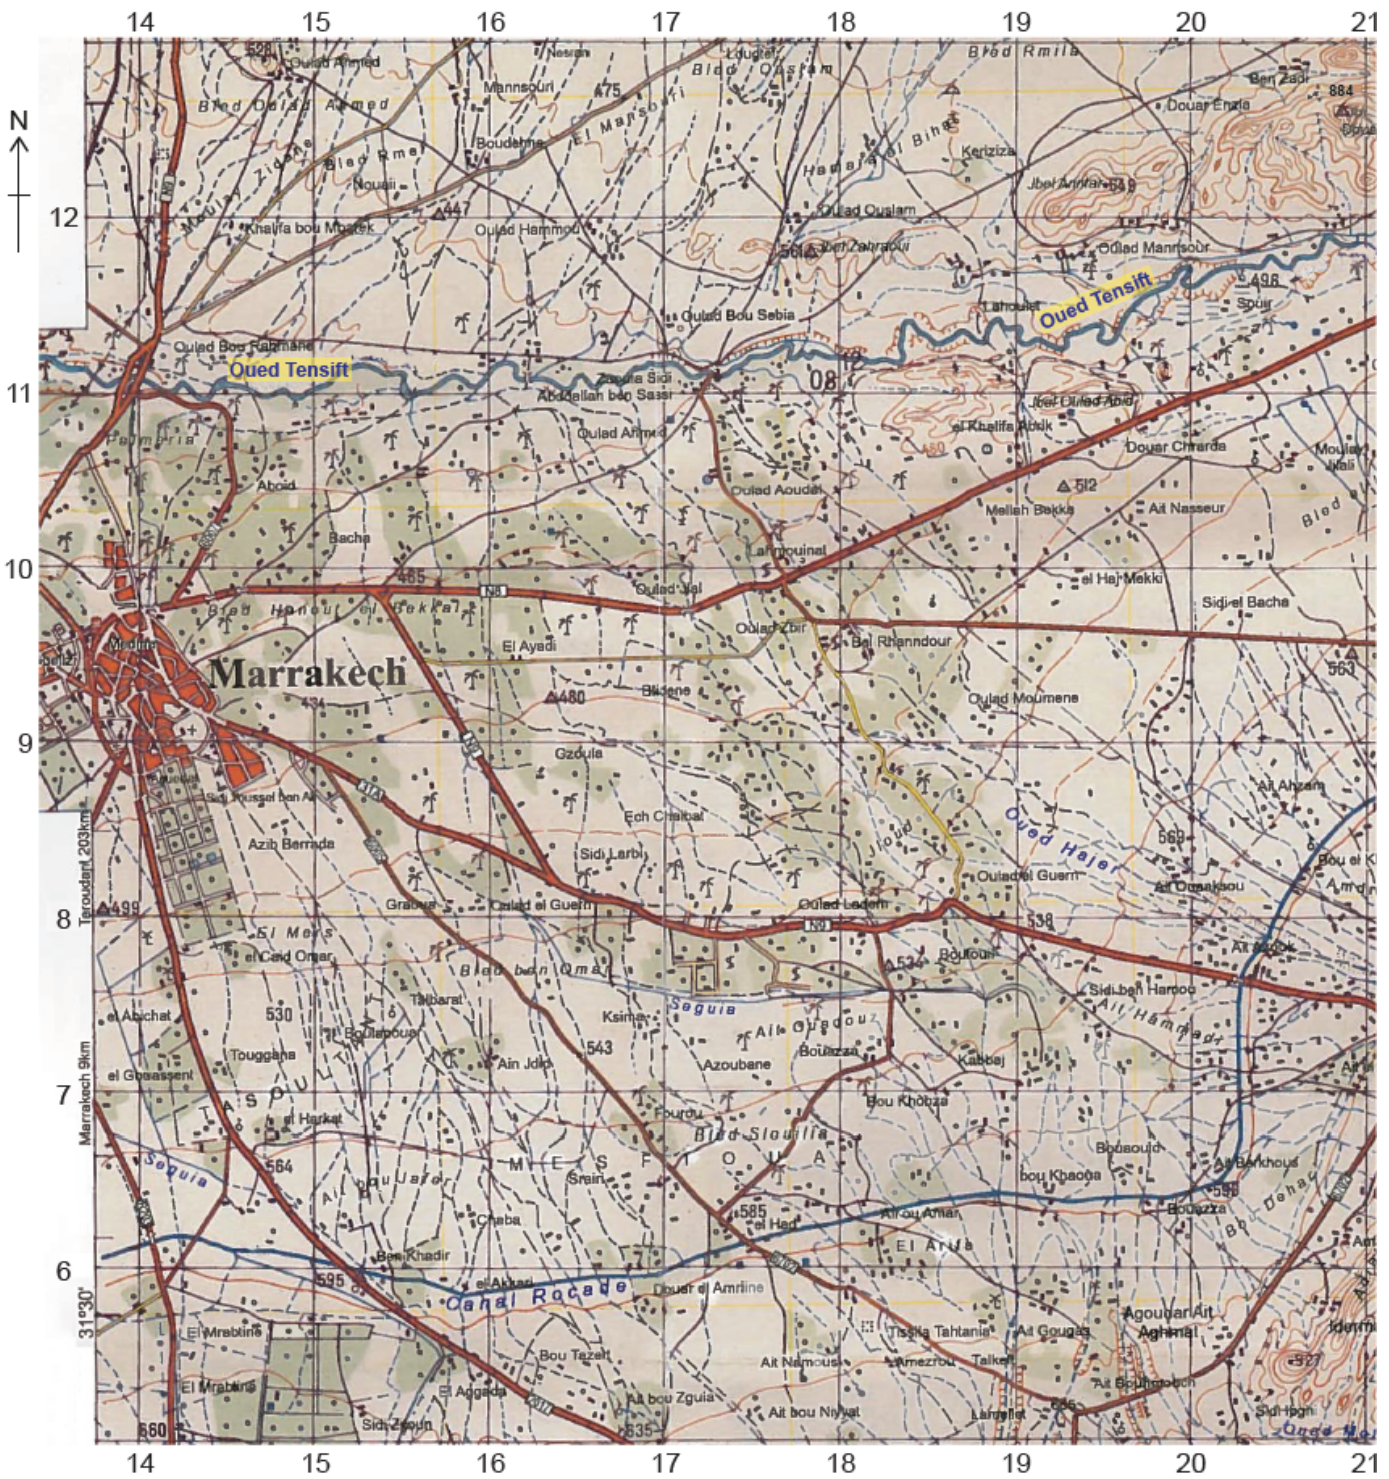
14 15 16 17 18 19 20 21

N

12
11
10
9
8
7
6

528 Oulad Ahmed
Nesrate
Mannsouri
475
Loudrat
Blad Oustam
Blad Rmila
Ben Zaar
884
Douar Enzla
Blad Oulad Ahmed
El Mansouri
Boudahma
Hamada el Bihat
Kerizizia
Blad Rmal
Nouail
Jbel Amrar
447
Oulad Ouslam
Khalifa bou Mbarek
Oulad Hammou
Jbel Zahraoui
Oulad Mansour
498
Oued Tensift
Lahoulet
Spur
Oulad Bou Sebia
Oulad Bou Rahmane
Oued Tensift
Zaouia Sidi Abdallah ben Sassi
08
Jbel Oulad Abid
Palmeria
Oulad Ahmed
el Khalifa Abdik
Douar Chrarda
Moulay Jilali
Aboid
Oulad Aoudel
512
Mellah Bakka
Ait Nasseur
Bled
Bacha
Lahmouinat
465
N8
Oulad Jal
el Haj Mekki
Blad Hanout el Bekkal
Sidi el Bacha
Oulad Zbir
Bel Rhanndour
Medina
El Ayadi
563
Marrakech
480
Blidene
Oulad Moumene
434
Gzoula
Ait Ahzam
Sidi Youssef ben Ali
Ech Chaibat
Oued Hajer
563
Azib Berrada
Sidi Larbi
Jloud
Bou el K
Oulad el Guern
Ait Ouaaksou
Taroudant 203km
499
Graoua
Oulad el Guern
Oulad Ladem
N9
538
Ait Ayoub
El Mers
el Caid Omar
Bled ben Omar
534
Boutouil
Sidi ben Haroou
Ait Hammadi
Talbarat
Seguia
el Abichat
530
Boulabouar
Ksima
Ait Ousdouz
Bouazza
Touggana
543
Azoubane
Kabbaj
el Gouassent
Ain Jdid
Marrakech 9km
TASOULTANT
Fourou
Bou Khobza
el Harkat
Blad Slouilla
Seguia
564
MESFIOUA
Bousould
bou Khaoua
Ait Barkhous
Ait Ouzar
Srain
598
Chaba
585
el Hed
Ait ou Amar
Bouazza
Bou Dehac
El Arifa
Ben Khadir
595
el Akkari
31°30'
Canal Rocade
Douar el Amriine
Agoudar Ait Aghmat
El Mrabtine
Tissila Tahtania
Ait Gougas
Idermi
Bou Tazert
Ait Namous
Amezrou
Talkert
527
El Mrabtine
El Aggada
Ait Bouchicheb
Ait bou Zguia
Ait bou Niyat
Lamgfet
Sidi Yegh
Sidi Zegoun
635
560
Oued Hai
14 15 16 17 18 19 20 21